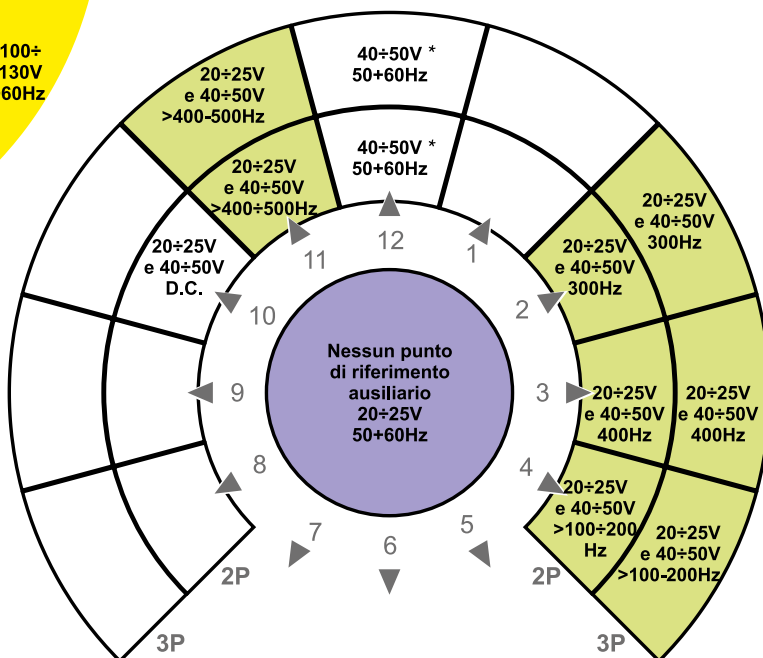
100÷
130V
60Hz

40÷50V *
50+60Hz

20÷25V
e 40÷50V
>400-500Hz

40÷50V *
50+60Hz

20÷25V
e 40÷50V
>400÷500Hz

20÷25V
e 40÷50V
300Hz

20÷25V
e 40÷50V
300Hz

12

11

1

20÷25V
e 40÷50V
D.C.

10

2

Nessun punto
di riferimento
ausiliario
20÷25V
50+60Hz

9

3

20÷25V
e 40÷50V
400Hz

20÷25V
e 40÷50V
400Hz

8

4

20÷25V
e 40÷50V
>100÷200
Hz

20÷25V
e 40÷50V
>100-200Hz

7

6

5

2P

2P

3P

3P